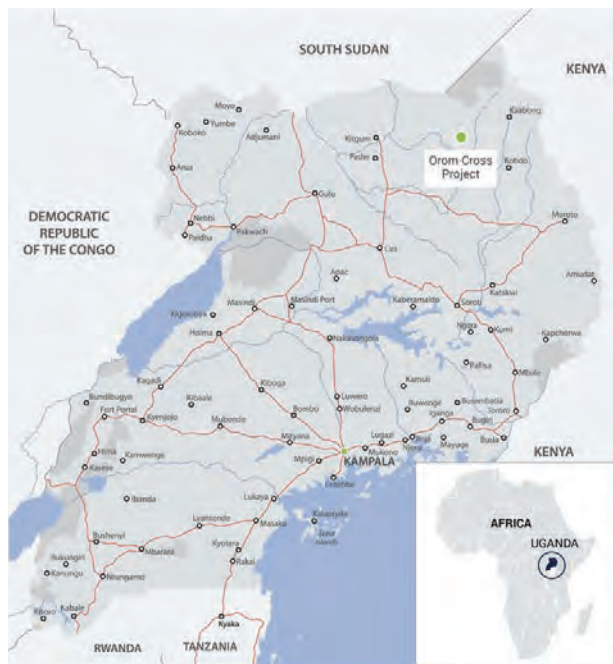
SOUTH SUDAN

KENYA

Moyo
Yumbe
Koboko
Adjumani
Arua
Kitgum
Pader
Kaabong
Kotido
Orom Cross Project
Gulu
Nebbi
Pakwach
Paidha
Moroto
Lira
Apac
Amudat
Masindi
Masindi Port
Kaberamaido
Soroti
Katakwi
Kigorobya
Hoima
Nakasongola
Ngora
Kumi
Kapchorwa
Pallisa
Kakumiro
Kiboga
Luwero
Kamuli
Mbale
Bundibugyo
Fort Portal
Kyenjojo
Mubende
Bombo
Wobulenzi
Buwenge
Iganga
Busembatia
Tororo
Bugiri
Busia
Mityana
Lugazi
Jinja
Mayuge
Mpigi
Mukono
KAMPALA
Entebbe
Hima
Kasese
Kamwenge
Ibanda
Lukaya
Lyantonde
Masaka
Kalangala
Bushenyi
Mbarara
Kyotera
Rakai
Rukungiri
Kanungu
Ntungamo
Kisoro
Kabale
Kyaka

DEMOCRATIC REPUBLIC OF THE CONGO

KENYA

AFRICA
UGANDA

RWANDA
TANZANIA